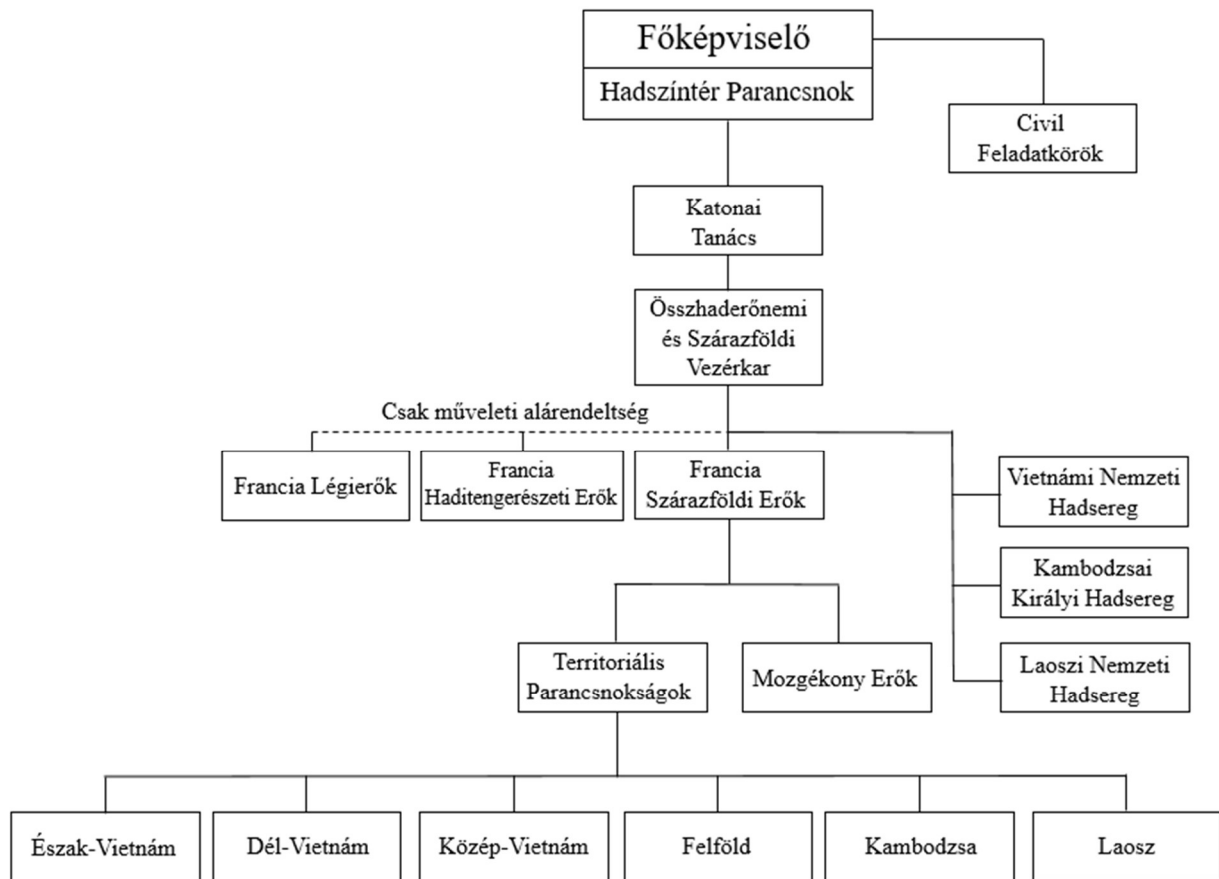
Főképviselő
Hadszíntér Parancsnok

Civil Feladatkörök

Katonai Tanács

Összhaderőnemi és Szárazföldi Vezérkar

Csak műveleti alárendeltség

Francia Légierők

Francia Haditengerészeti Erők

Francia Szárazföldi Erők

Vietnámi Nemzeti Hadsereg

Kambodzsai Királyi Hadsereg

Laoszi Nemzeti Hadsereg

Territoriális Parancsnokságok

Mozgékony Erők

Észak-Vietnám

Dél-Vietnám

Közép-Vietnám

Felföld

Kambodzsa

Laosz